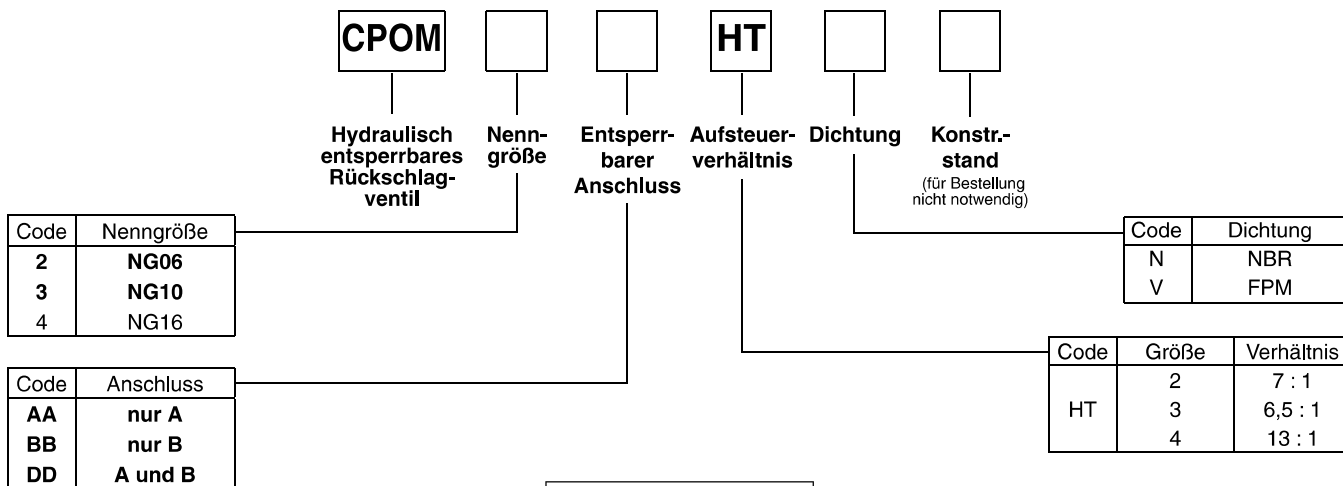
CPOM

HT

Hydraulisch entsperrbares Rückschlagventil

Nenngröße

Entsperrbarer Anschluss

Aufsteuerverhältnis

Dichtung

Konstr.-stand
(für Bestellung nicht notwendig)

| Code | Nenngröße |
|---|---|
| 2 | NG06 |
| 3 | NG10 |
| 4 | NG16 |

| Code | Dichtung |
|---|---|
| N | NBR |
| V | FPM |

| Code | Größe | Verhältnis |
|---|---|---|
| HT | 2 | 7 : 1 |
| | 3 | 6,5 : 1 |
| | 4 | 13 : 1 |

| Code | Anschluss |
|---|---|
| AA | nur A |
| BB | nur B |
| DD | A und B |